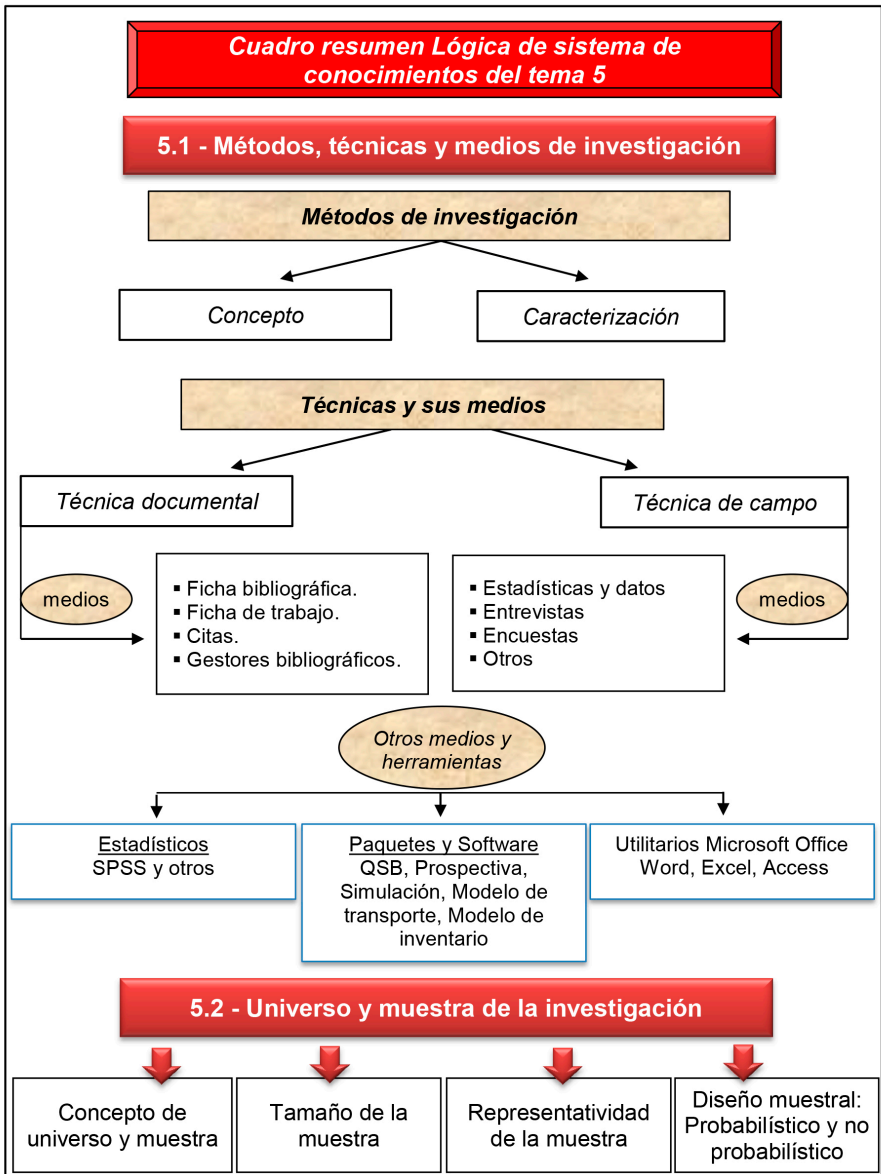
Cuadro resumen Lógica de sistema de conocimientos del tema 5

5.1 - Métodos, técnicas y medios de investigación

Métodos de investigación

Concepto

Caracterización

Técnicas y sus medios

Técnica documental

Técnica de campo

medios

▪ Ficha bibliográfica.
▪ Ficha de trabajo.
▪ Citas.
▪ Gestores bibliográficos.

▪ Estadísticas y datos
▪ Entrevistas
▪ Encuestas
▪ Otros

medios

Otros medios y herramientas

Estadísticos
SPSS y otros

Paquetes y Software
QSB, Prospectiva, Simulación, Modelo de transporte, Modelo de inventario

Utilitarios Microsoft Office
Word, Excel, Access

5.2 - Universo y muestra de la investigación

Concepto de universo y muestra

Tamaño de la muestra

Representatividad de la muestra

Diseño muestral: Probabilístico y no probabilístico